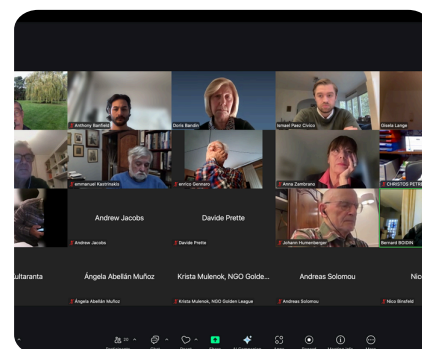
Anthony Banfield
Doris Barndin
Ismael Paez Civico
Gisela Lange
emmanuel Kastrinakis
enrico Gennaro
Anna Zambrano
CHRISTOS PETR
Andrew Jacobs
Andrew Jacobs
Davide Prette
Davide Prette
Johann Humenberger
Bernard BODIN
ultaranta
Ángela Abellán Muñoz
Ángela Abellán Muñoz
Krista Mulenok, NGO Golde...
Krista Mulenok, NGO Golden League
Andreas Solomou
Andreas Solomou
Nic
Nico Binsfeld